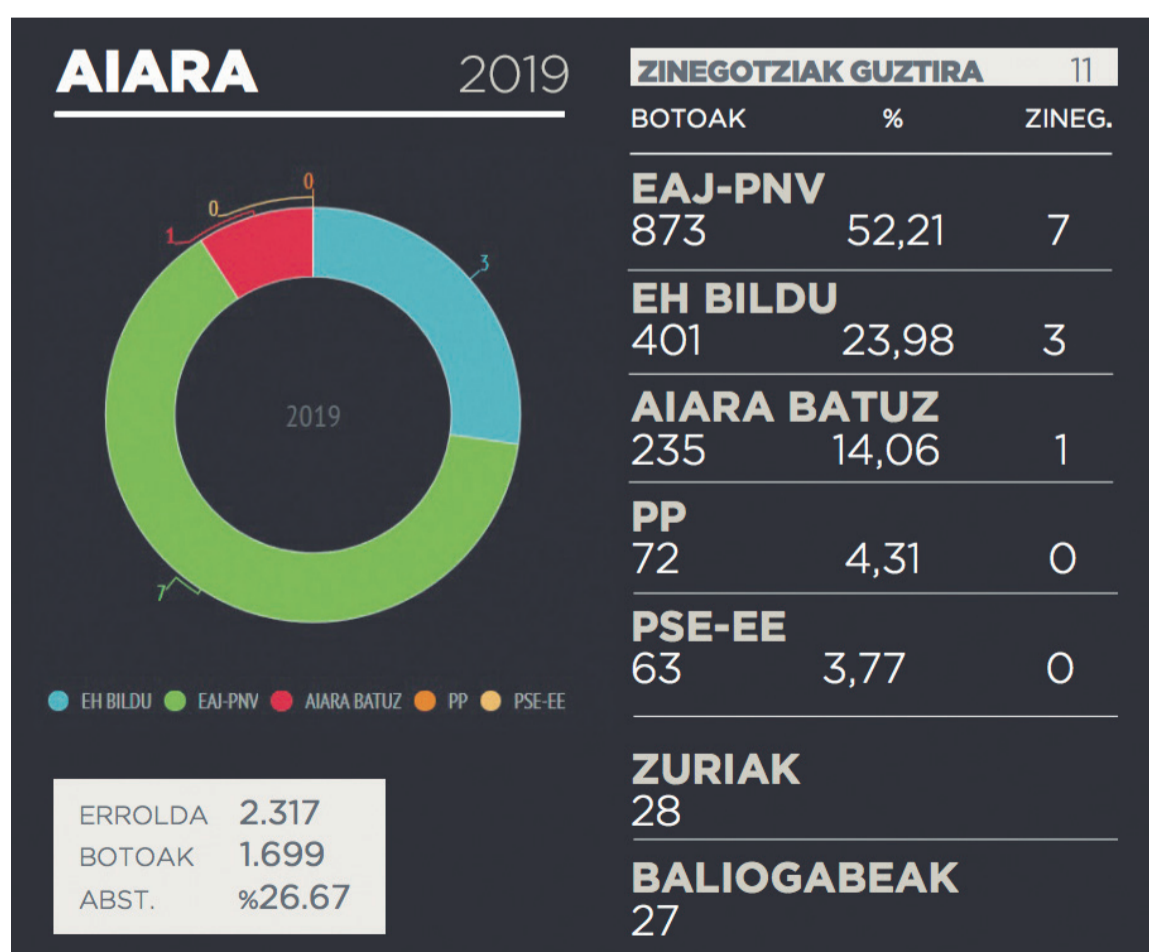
AIARA 2019

0
0
1
3
2019
7

EH BILDU EAJ-PNV AIARA BATUZ PP PSE-EE

| ERROLDA | 2.317 |
|---|---|
| BOTOAK | 1.699 |
| ABST. | %26.67 |

ZINEGOTZIAK GUZTIRA 11

| BOTOAK | % | ZINEG. |
|---|---|---|
| EAJ-PNV | | |
| 873 | 52,21 | 7 |
| EH BILDU | | |
| 401 | 23,98 | 3 |
| AIARA BATUZ | | |
| 235 | 14,06 | 1 |
| PP | | |
| 72 | 4,31 | 0 |
| PSE-EE | | |
| 63 | 3,77 | 0 |

ZURIAK
28

BALIOGABEAK
27